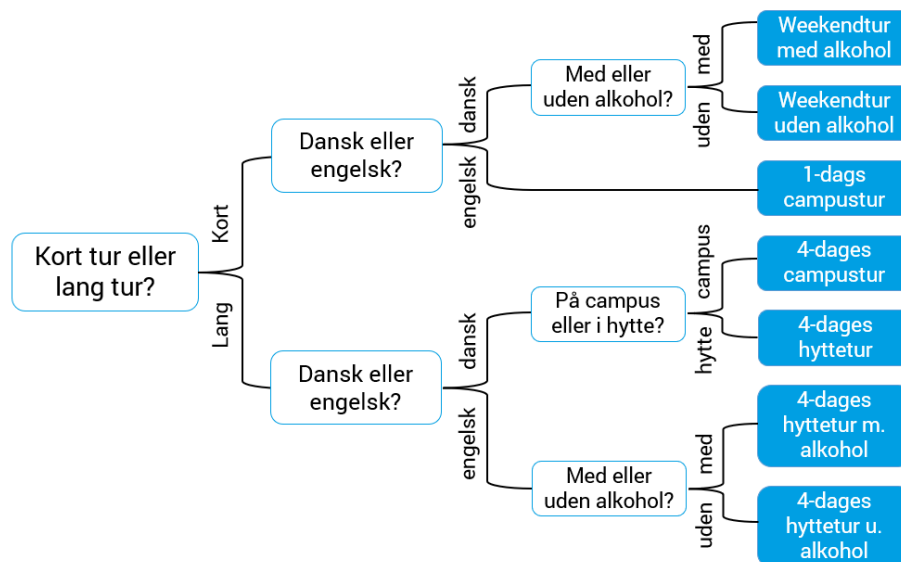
Kort tur eller lang tur?

Kort

Dansk eller engelsk?

dansk

Med eller uden alkohol?

med

Weekendtur med alkohol

uden

Weekendtur uden alkohol

engelsk

1-dags campustur

Lang

Dansk eller engelsk?

dansk

På campus eller i hytte?

campus

4-dages campustur

hytte

4-dages hyttetur

engelsk

Med eller uden alkohol?

med

4-dages hyttetur m. alkohol

uden

4-dages hyttetur u. alkohol